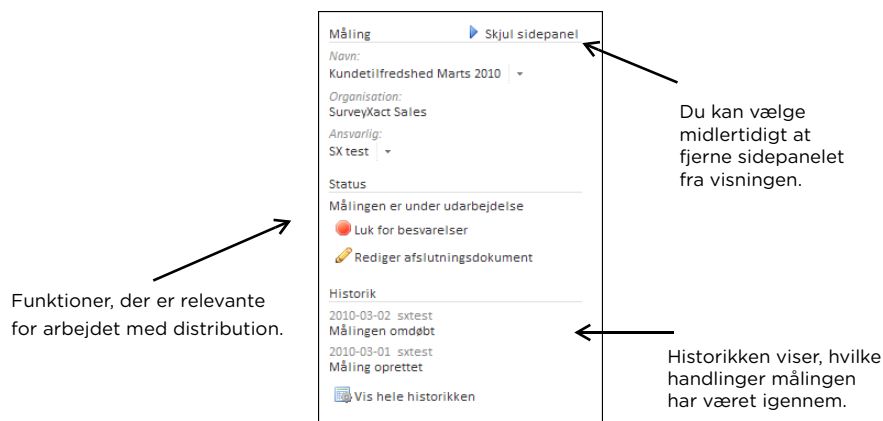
Måling

Skjul sidepanel

Navn:
Kundetilfredshed Marts 2010

Organisation:
SurveyXact Sales

Ansvarlig:
SX test

Status

Målingen er under udarbejdelse

Luk for besvarelser

Rediger afslutningsdokument

Historik

2010-03-02 sxtest
Målingen omdøbt

2010-03-01 sxtest
Måling oprettet

Vis hele historikken

Du kan vælge midlertidigt at fjerne sidepanelet fra visningen.

Funktioner, der er relevante for arbejdet med distribution.

Historikken viser, hvilke handlinger målingen har været igennem.